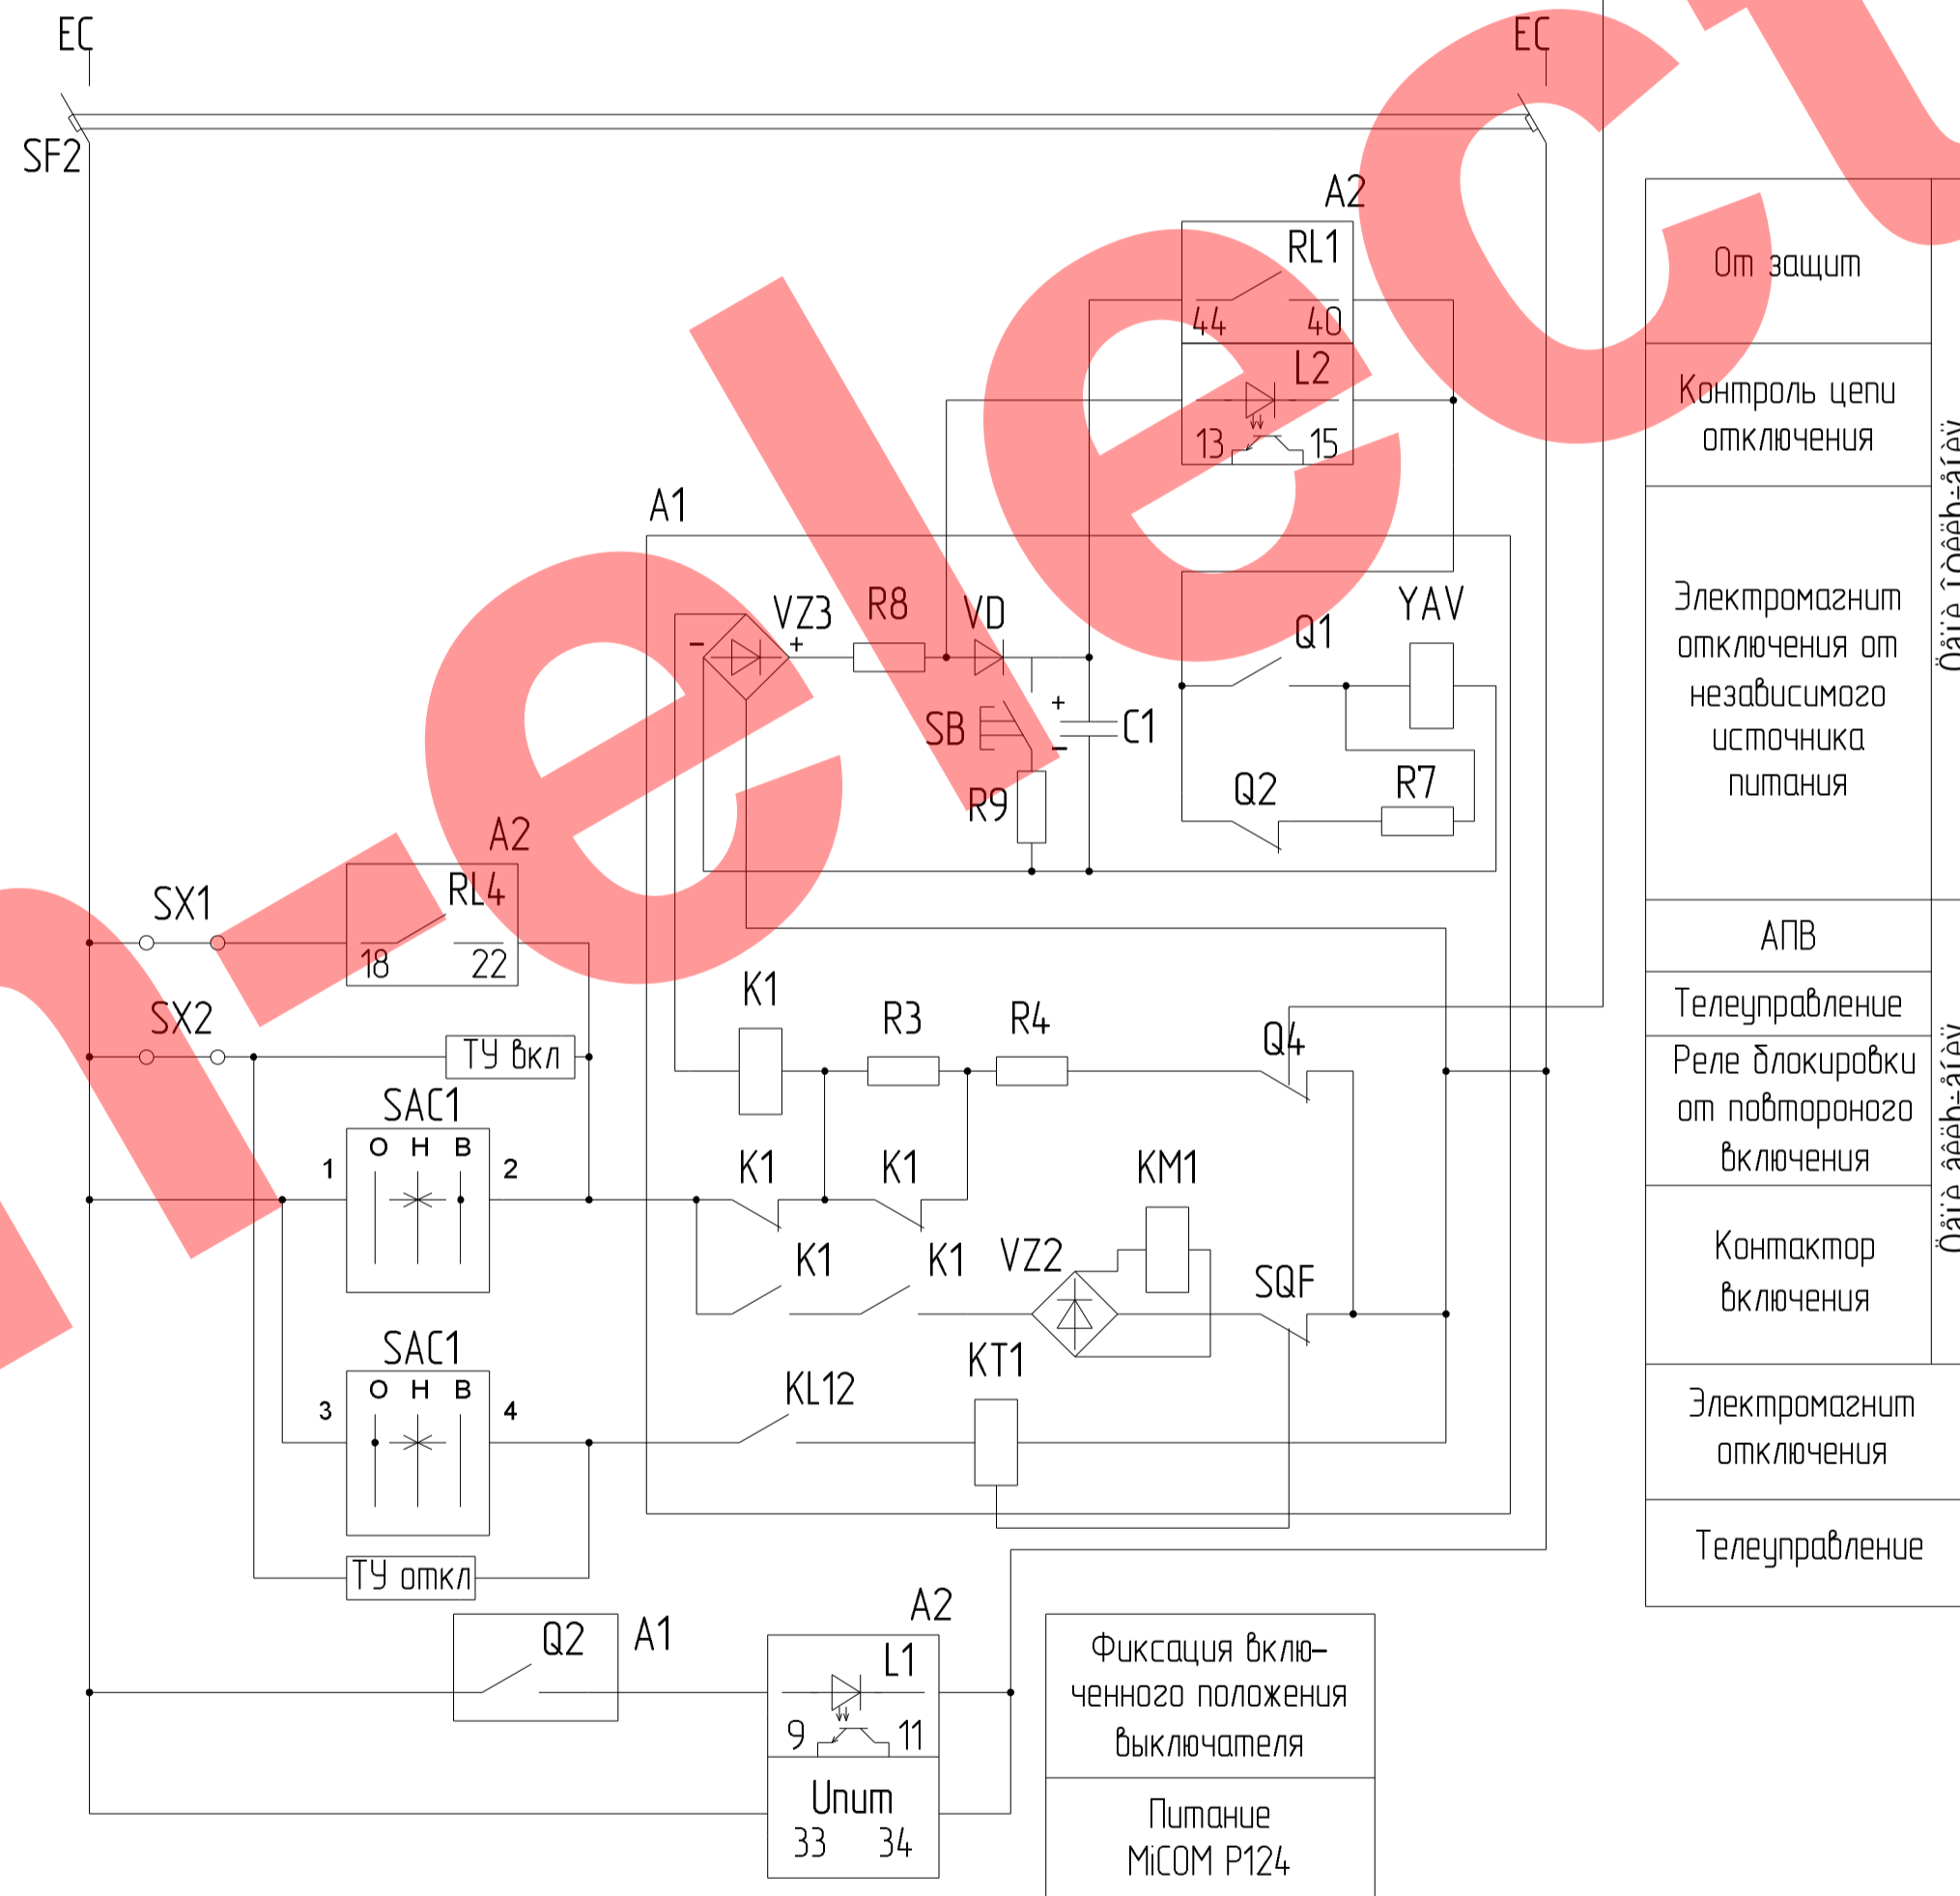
EC
EC
SF2
A2
RL1
44
40
L2
13
15
A1
VZ3
R8
VD
Q1
YAV
SB
C1
R9
Q2
R7
A2
RL4
SX1
18
22
SX2
ТУ вкл
K1
R3
R4
Q4
SAC1
О Н В
1
2
K1
K1
KM1
K1
K1
VZ2
SQF
SAC1
О Н В
3
4
KL12
KT1
ТУ откл
Q2
A1
A2
L1
9
11
Unum
33
34

От защит
Контроль цепи отключения
Электромагнит отключения от независимого источника питания
АПВ
Телеуправление
Реле блокировки от повтороного включения
Контактор включения
Электромагнит отключения
Телеуправление
Фиксация включенного положения выключателя
Питание MiCOM P124
Öåïè îòêëþ÷åíèÿ
Öåïè âêëþ÷åíèÿ